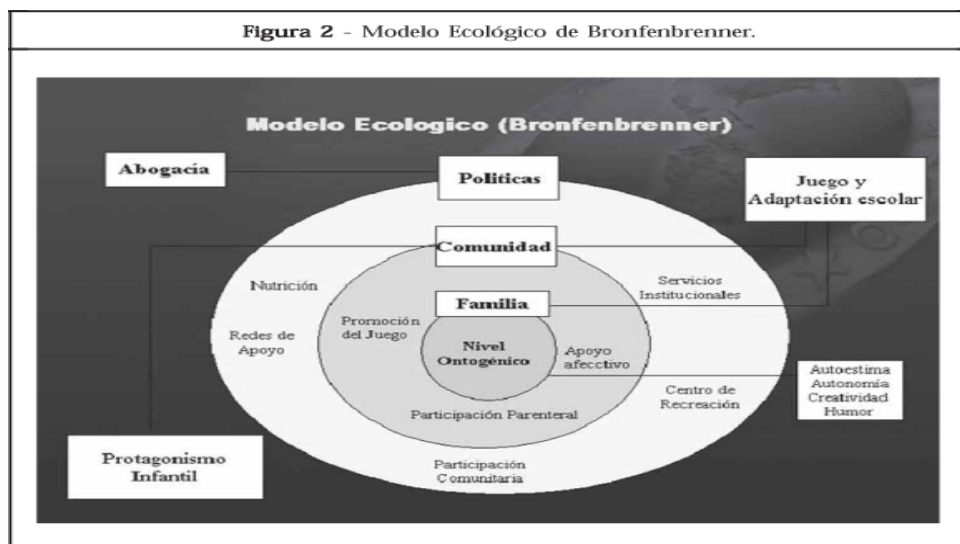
**Figura 2** - Modelo Ecológico de Bronfenbrenner.

Modelo Ecologico (Bronfenbrenner)

Abogacía

Politicas

Juego y Adaptación escolar

Comunidad

Nutrición

Servicios Institucionales

Familia

Promoción del Juego

Redes de Apoyo

Nivel Ontogénico

Apoyo afecctivo

Autoestima
Autonomía
Creatividad
Humor

Centro de Recreación

Participación Parenteral

Protagonismo Infantil

Participación Comunitaria